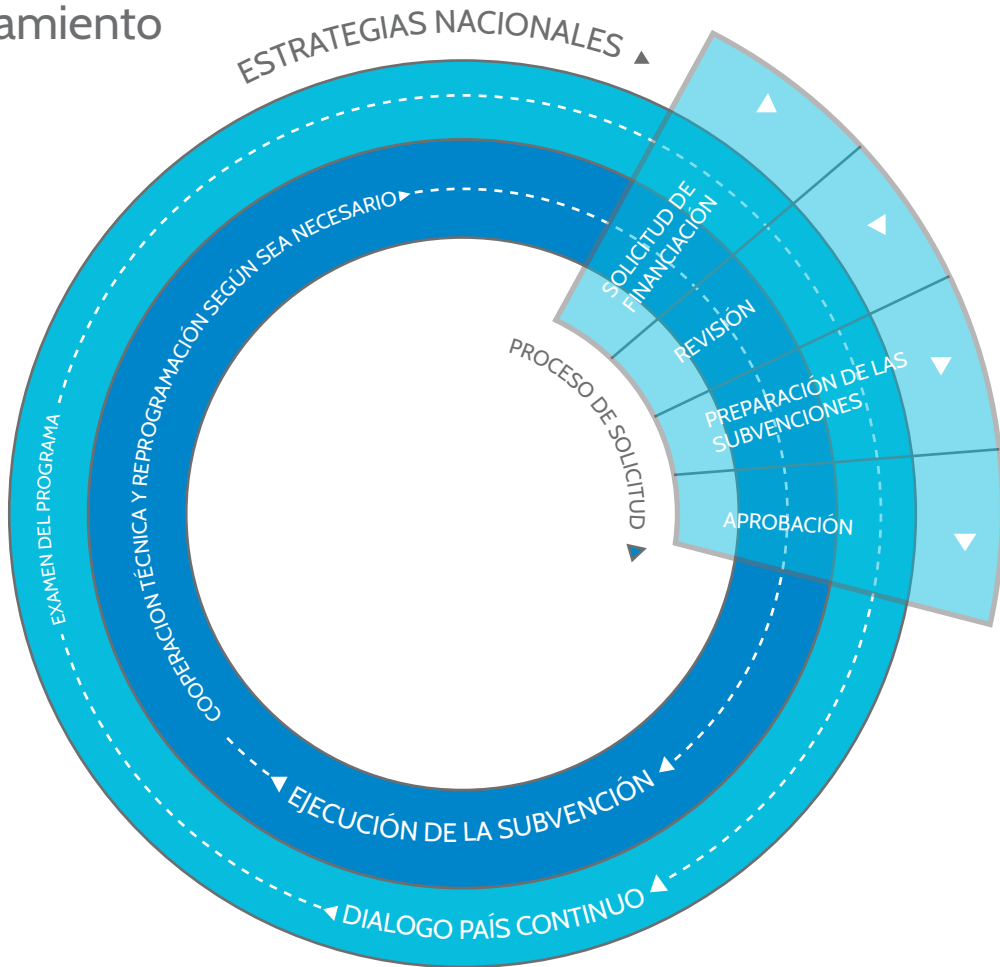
amiento

ESTRATEGIAS NACIONALES

SOLICITUD DE FINANCIACIÓN

REVISIÓN

PREPARACIÓN DE LAS SUBVENCIONES

APROBACIÓN

PROCESO DE SOLICITUD

COOPERACIÓN TÉCNICA Y REPROGRAMACIÓN SEGÚN SEA NECESARIO

EXAMEN DEL PROGRAMA

EJECUCIÓN DE LA SUBVENCIÓN

DIALOGO PAÍS CONTINUO